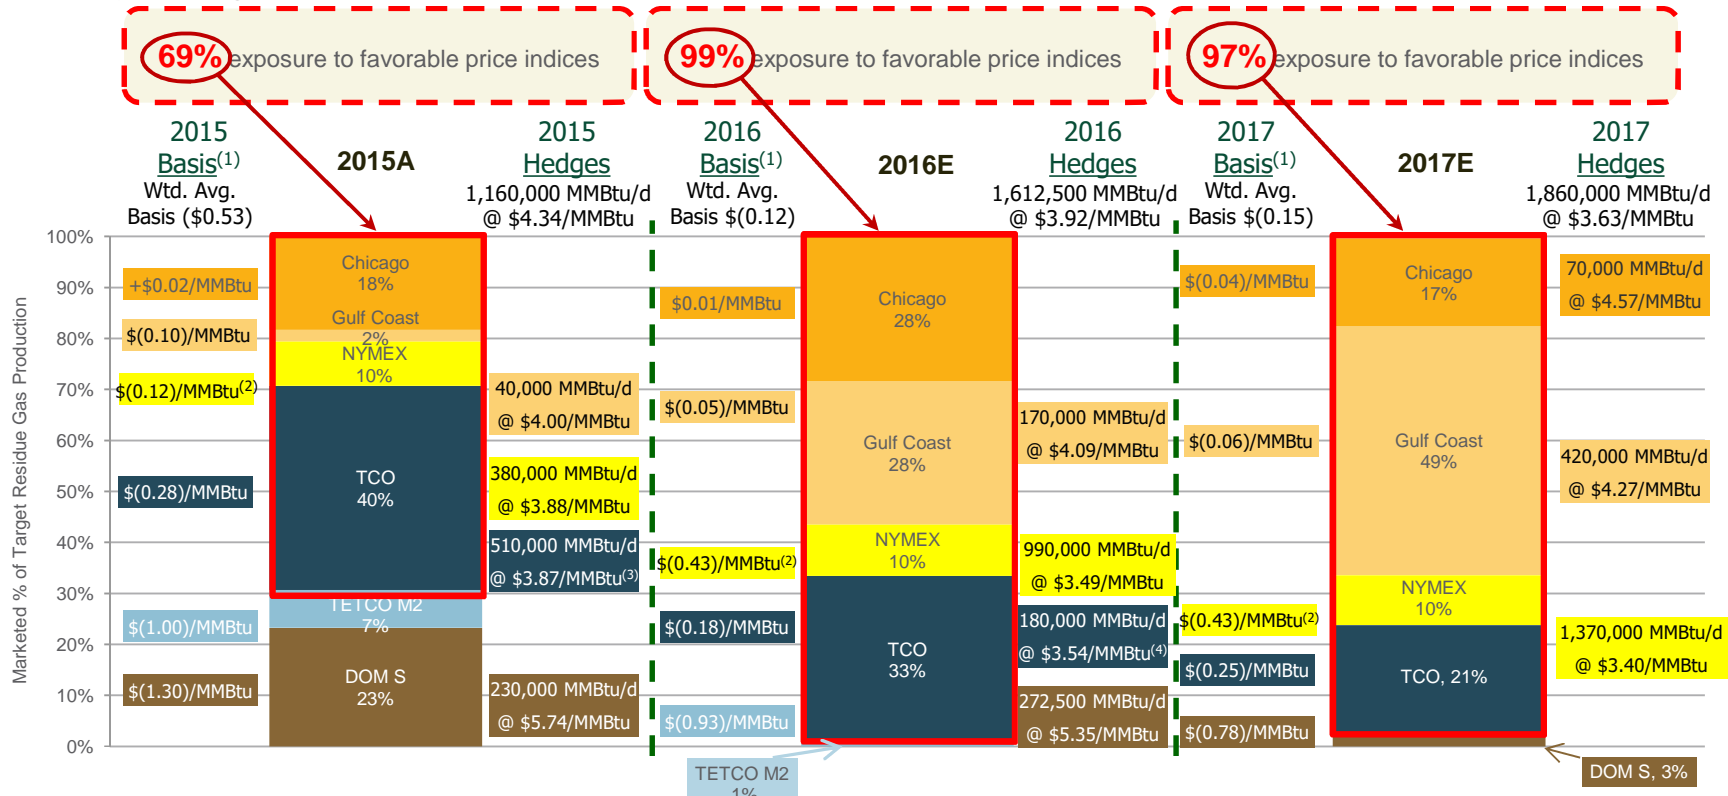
69% exposure to favorable price indices

99% exposure to favorable price indices

97% exposure to favorable price indices

2015 Basis$^{(1)}$ Wtd. Avg. Basis ($0.53)

2015A

2015 Hedges 1,160,000 MMBtu/d @ $4.34/MMBtu

2016 Basis$^{(1)}$ Wtd. Avg. Basis $(0.12)

2016E

2016 Hedges 1,612,500 MMBtu/d @ $3.92/MMBtu

2017 Basis$^{(1)}$ Wtd. Avg. Basis $(0.15)

2017E

2017 Hedges 1,860,000 MMBtu/d @ $3.63/MMBtu

Marketed % of Target Residue Gas Production

100%
90%
80%
70%
60%
50%
40%
30%
20%
10%
0%

+$0.02/MMBtu
$(0.10)/MMBtu
$(0.12)/MMBtu$^{(2)}$
$(0.28)/MMBtu
$(1.00)/MMBtu
$(1.30)/MMBtu

Chicago 18%
Gulf Coast 2%
NYMEX 10%
TCO 40%
TETCO M2 7%
DOM S 23%

40,000 MMBtu/d @ $4.00/MMBtu
380,000 MMBtu/d @ $3.88/MMBtu
510,000 MMBtu/d @ $3.87/MMBtu$^{(3)}$
230,000 MMBtu/d @ $5.74/MMBtu

$0.01/MMBtu
$(0.05)/MMBtu
$(0.43)/MMBtu$^{(2)}$
$(0.18)/MMBtu
$(0.93)/MMBtu

Chicago 28%
Gulf Coast 28%
NYMEX 10%
TCO 33%

TETCO M2 1%

170,000 MMBtu/d @ $4.09/MMBtu
990,000 MMBtu/d @ $3.49/MMBtu
180,000 MMBtu/d @ $3.54/MMBtu$^{(4)}$
272,500 MMBtu/d @ $5.35/MMBtu

$(0.04)/MMBtu
$(0.06)/MMBtu
$(0.43)/MMBtu$^{(2)}$
$(0.25)/MMBtu
$(0.78)/MMBtu

Chicago 17%
Gulf Coast 49%
NYMEX 10%
TCO, 21%

DOM S, 3%

70,000 MMBtu/d @ $4.57/MMBtu
420,000 MMBtu/d @ $4.27/MMBtu
1,370,000 MMBtu/d @ $3.40/MMBtu